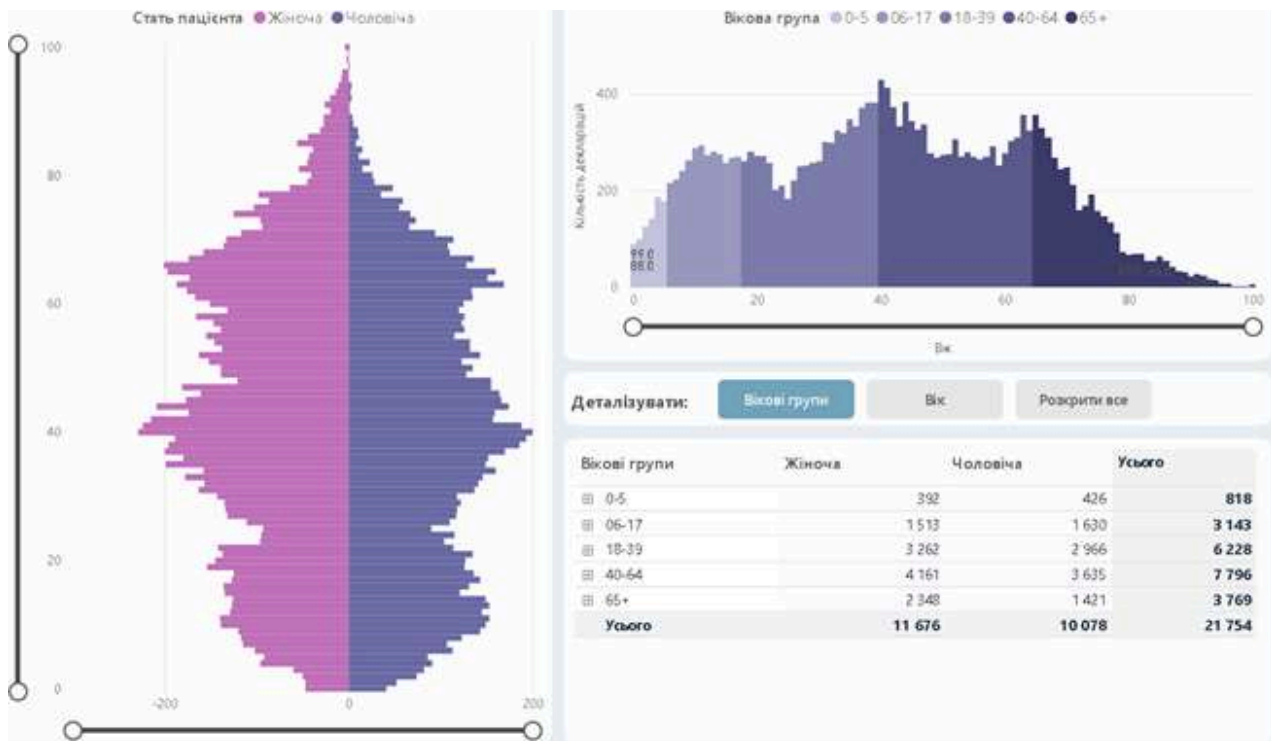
Стать пацієнта ● Жіноча ● Чоловіча

100
80
60
40
20
0
-200
0
200

Вікова група ● 0-5 ● 06-17 ● 18-39 ● 40-64 ● 65+

Кількість декларацій
400
200
0
99.0
88.0
0
20
40
60
80
100
Вік

Деталізувати: Вікові групи Вік Розкрити все

| Вікові групи | Жіноча | Чоловіча | Усього |
|---|---|---|---|
| ⊞ 0-5 | 392 | 426 | 818 |
| ⊞ 06-17 | 1 513 | 1 630 | 3 143 |
| ⊞ 18-39 | 3 262 | 2 966 | 6 228 |
| ⊞ 40-64 | 4 161 | 3 635 | 7 796 |
| ⊞ 65+ | 2 348 | 1 421 | 3 769 |
| Усього | 11 676 | 10 078 | 21 754 |